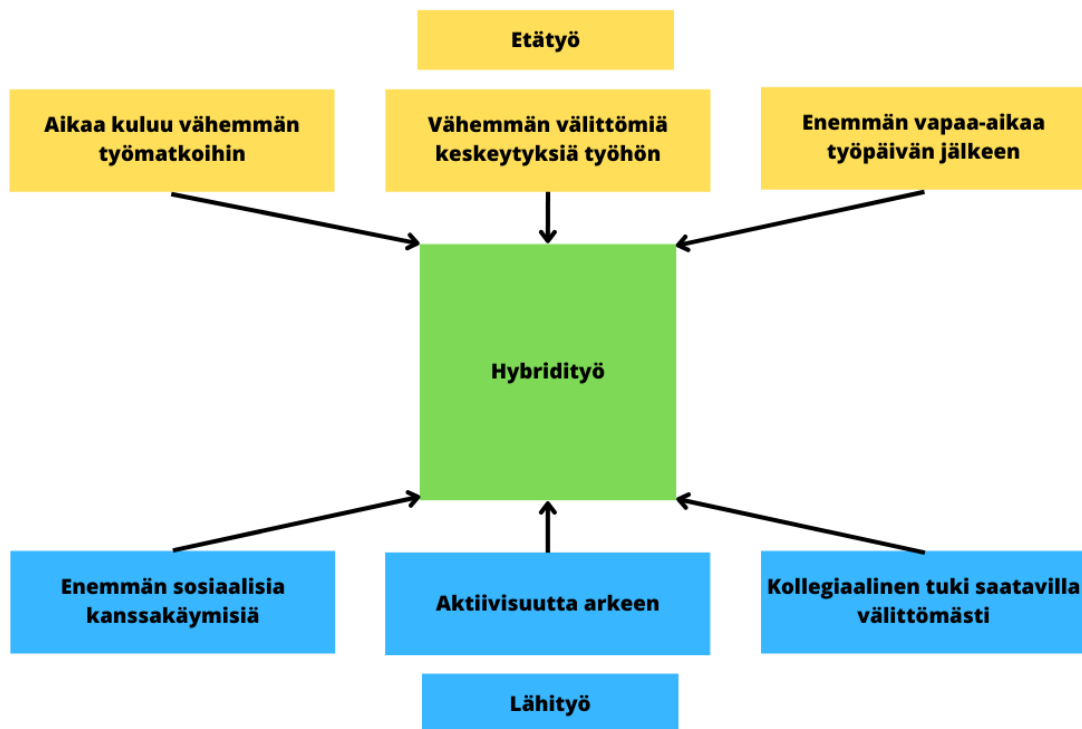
Etätyö

Aikaa kuluu vähemmän työmatkoihin

Vähemmän välittömiä keskeytyksiä työhön

Enemmän vapaa-aikaa työpäivän jälkeen

Hybridityö

Enemmän sosiaalisia kanssakäymisiä

Aktiivisuutta arkeen

Kollegiaalinen tuki saatavilla välittömästi

Lähityö